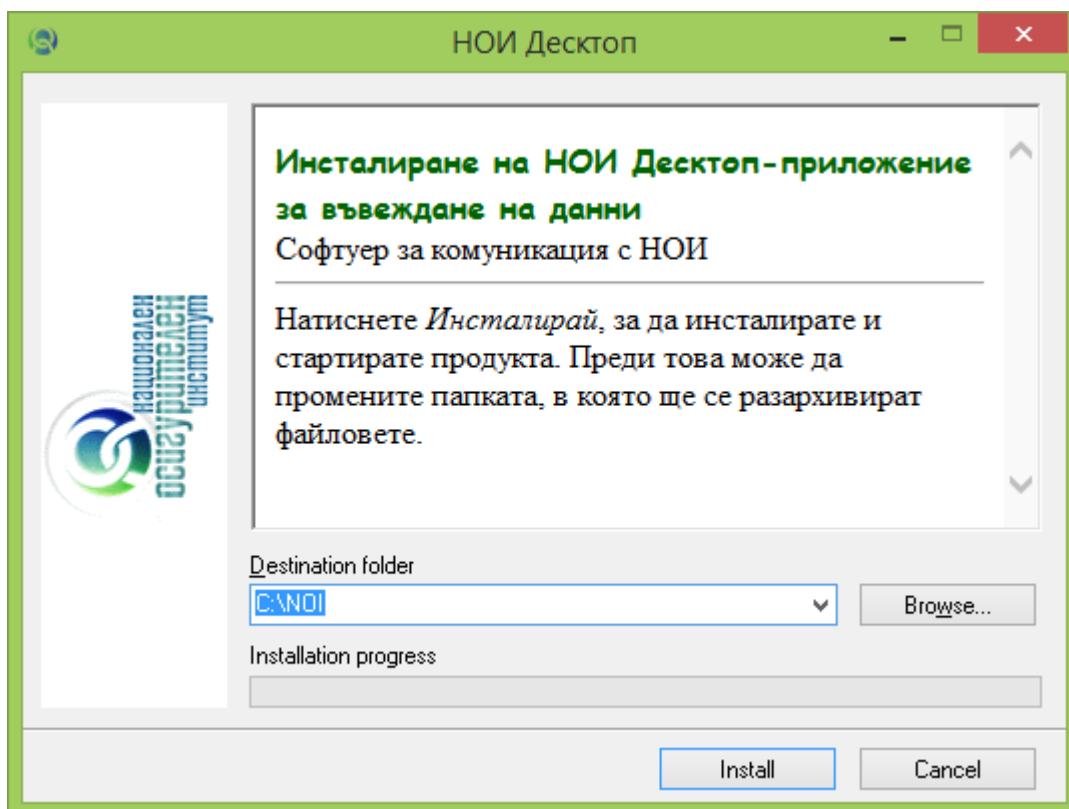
НОИ Десктоп

национален осигурителен институт

Инсталиране на НОИ Десктоп-приложение за въвеждане на данни
Софтуер за комуникация с НОИ

Натиснете *Инсталирай*, за да инсталирате и стартирате продукта. Преди това може да промените папката, в която ще се разархивират файловете.

Destination folder
C:\NOI
Browse...
Installation progress

Install
Cancel